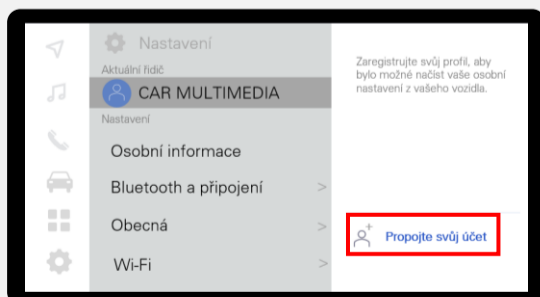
Nastavení

Aktuální řidič

CAR MULTIMEDIA

Nastavení

Osobní informace

Bluetooth a připojení >

Obecná >

Wi-Fi >

Zaregistrujte svůj profil, aby bylo možné načíst vaše osobní nastavení z vašeho vozidla.

Propojte svůj účet